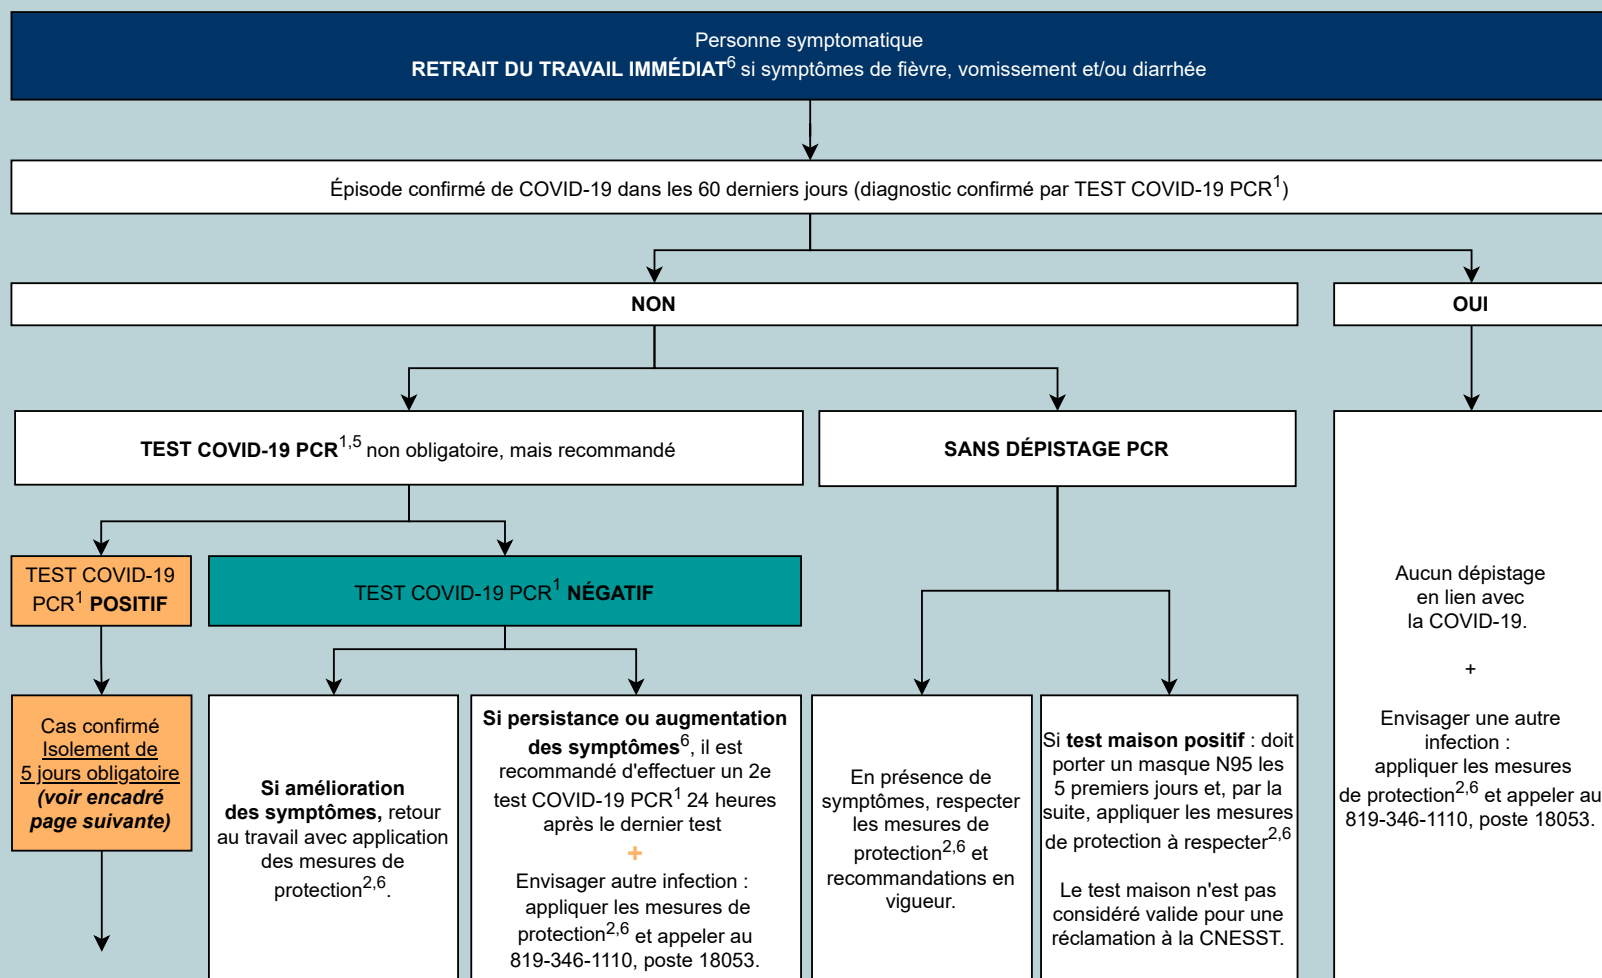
Personne symptomatique
**RETRAIT DU TRAVAIL IMMÉDIAT**$^6$ si symptômes de fièvre, vomissement et/ou diarrhée

Épisode confirmé de COVID-19 dans les 60 derniers jours (diagnostic confirmé par TEST COVID-19 PCR$^1$)

**NON**

**OUI**

**TEST COVID-19 PCR**$^{1,5}$ non obligatoire, mais recommandé

**SANS DÉPISTAGE PCR**

TEST COVID-19 PCR$^1$ **POSITIF**

TEST COVID-19 PCR$^1$ **NÉGATIF**

Cas confirmé
Isolement de 5 jours obligatoire
*(voir encadré page suivante)*

**Si amélioration des symptômes,** retour au travail avec application des mesures de protection$^{2,6}$.

**Si persistance ou augmentation des symptômes**$^6$, il est recommandé d'effectuer un 2e test COVID-19 PCR$^1$ 24 heures après le dernier test
+
Envisager autre infection : appliquer les mesures de protection$^{2,6}$ et appeler au 819-346-1110, poste 18053.

En présence de symptômes, respecter les mesures de protection$^{2,6}$ et recommandations en vigueur.

Si **test maison positif** : doit porter un masque N95 les 5 premiers jours et, par la suite, appliquer les mesures de protection à respecter$^{2,6}$

Le test maison n'est pas considéré valide pour une réclamation à la CNESST.

Aucun dépistage en lien avec la COVID-19.

+

Envisager une autre infection : appliquer les mesures de protection$^{2,6}$ et appeler au 819-346-1110, poste 18053.